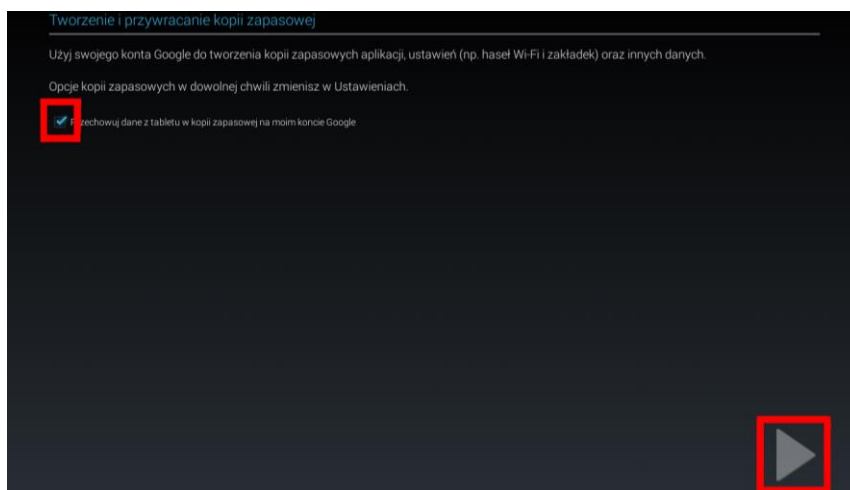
Tworzenie i przywracanie kopii zapasowej

Użyj swojego konta Google do tworzenia kopii zapasowych aplikacji, ustawień (np. haseł Wi-Fi i zakładek) oraz innych danych.

Opcje kopii zapasowych w dowolnej chwili zmienisz w Ustawieniach.

Przechowuj dane z tabletu w kopii zapasowej na moim koncie Google